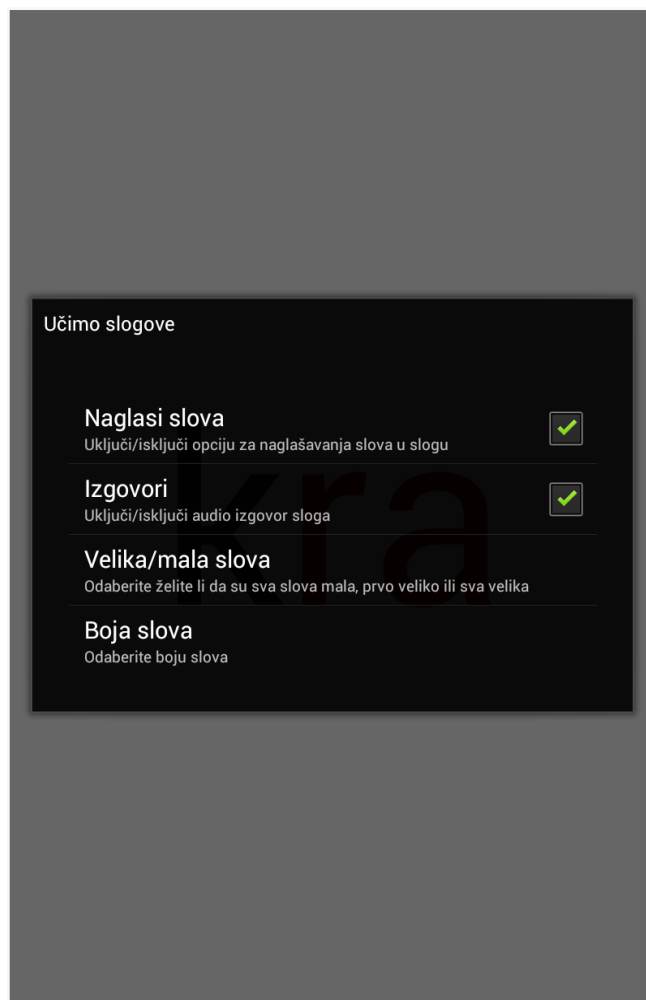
Učimo slogove

kra

Naglasi slova
Uključi/isključi opciju za naglašavanja slova u slogu

Izgovori
Uključi/isključi audio izgovor sloga

Velika/mala slova
Odaberite želite li da su sva slova mala, prvo veliko ili sva velika

Boja slova
Odaberite boju slova